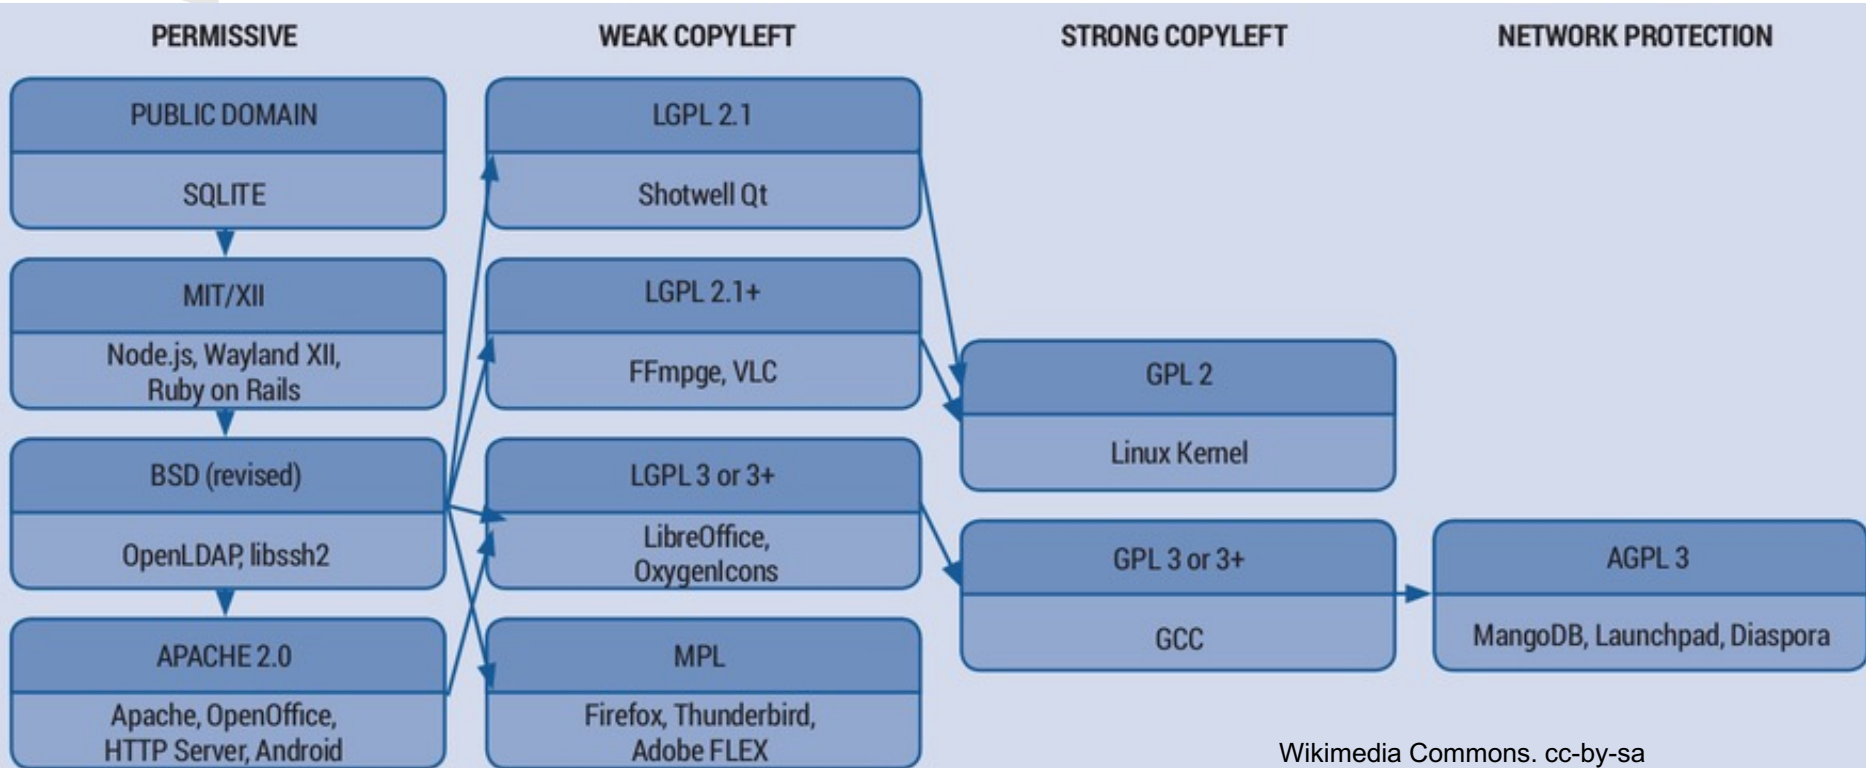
PERMISSIVE

WEAK COPYLEFT

STRONG COPYLEFT

NETWORK PROTECTION

PUBLIC DOMAIN

SQLITE

MIT/XII

Node.js, Wayland XII, Ruby on Rails

BSD (revised)

OpenLDAP, libssh2

APACHE 2.0

Apache, OpenOffice, HTTP Server, Android

LGPL 2.1

Shotwell Qt

LGPL 2.1+

FFmpge, VLC

LGPL 3 or 3+

LibreOffice, OxygenIcons

MPL

Firefox, Thunderbird, Adobe FLEX

GPL 2

Linux Kernel

GPL 3 or 3+

GCC

AGPL 3

MangoDB, Launchpad, Diaspora

Wikimedia Commons. cc-by-sa